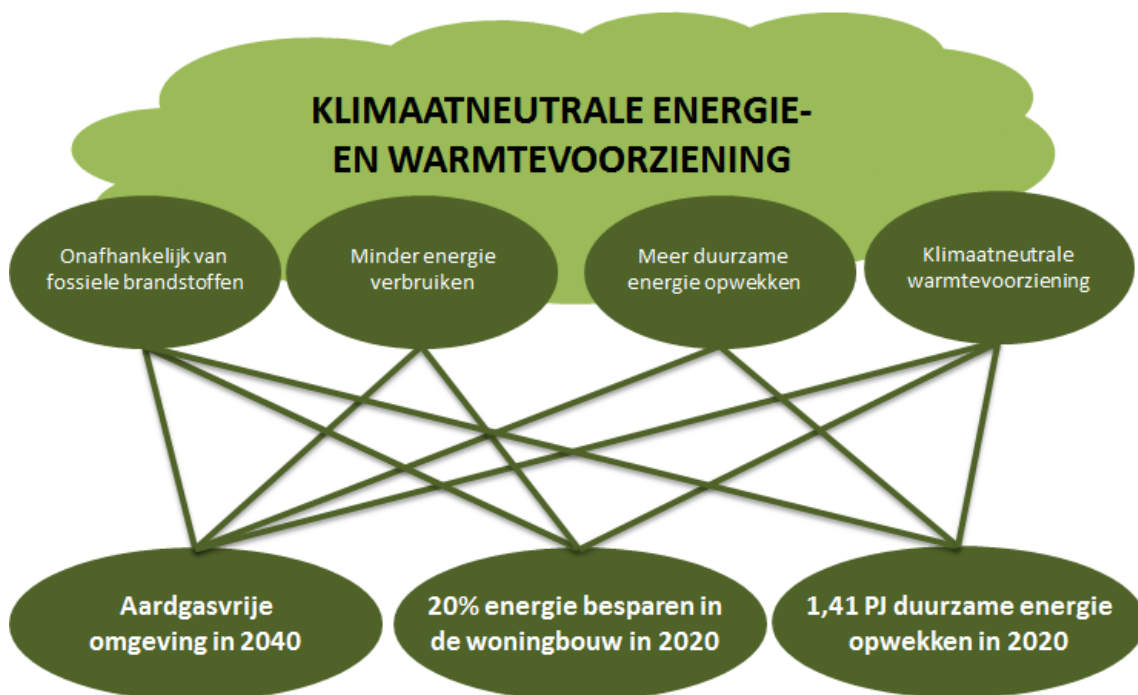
KLIMAATNEUTRALE ENERGIE- EN WARMTEVOORZIENING

Onafhankelijk van fossiele brandstoffen

Minder energie verbruiken

Meer duurzame energie opwekken

Klimaatneutrale warmtevoorziening

Aardgasvrije omgeving in 2040

20% energie besparen in de woningbouw in 2020

1,41 PJ duurzame energie opwekken in 2020